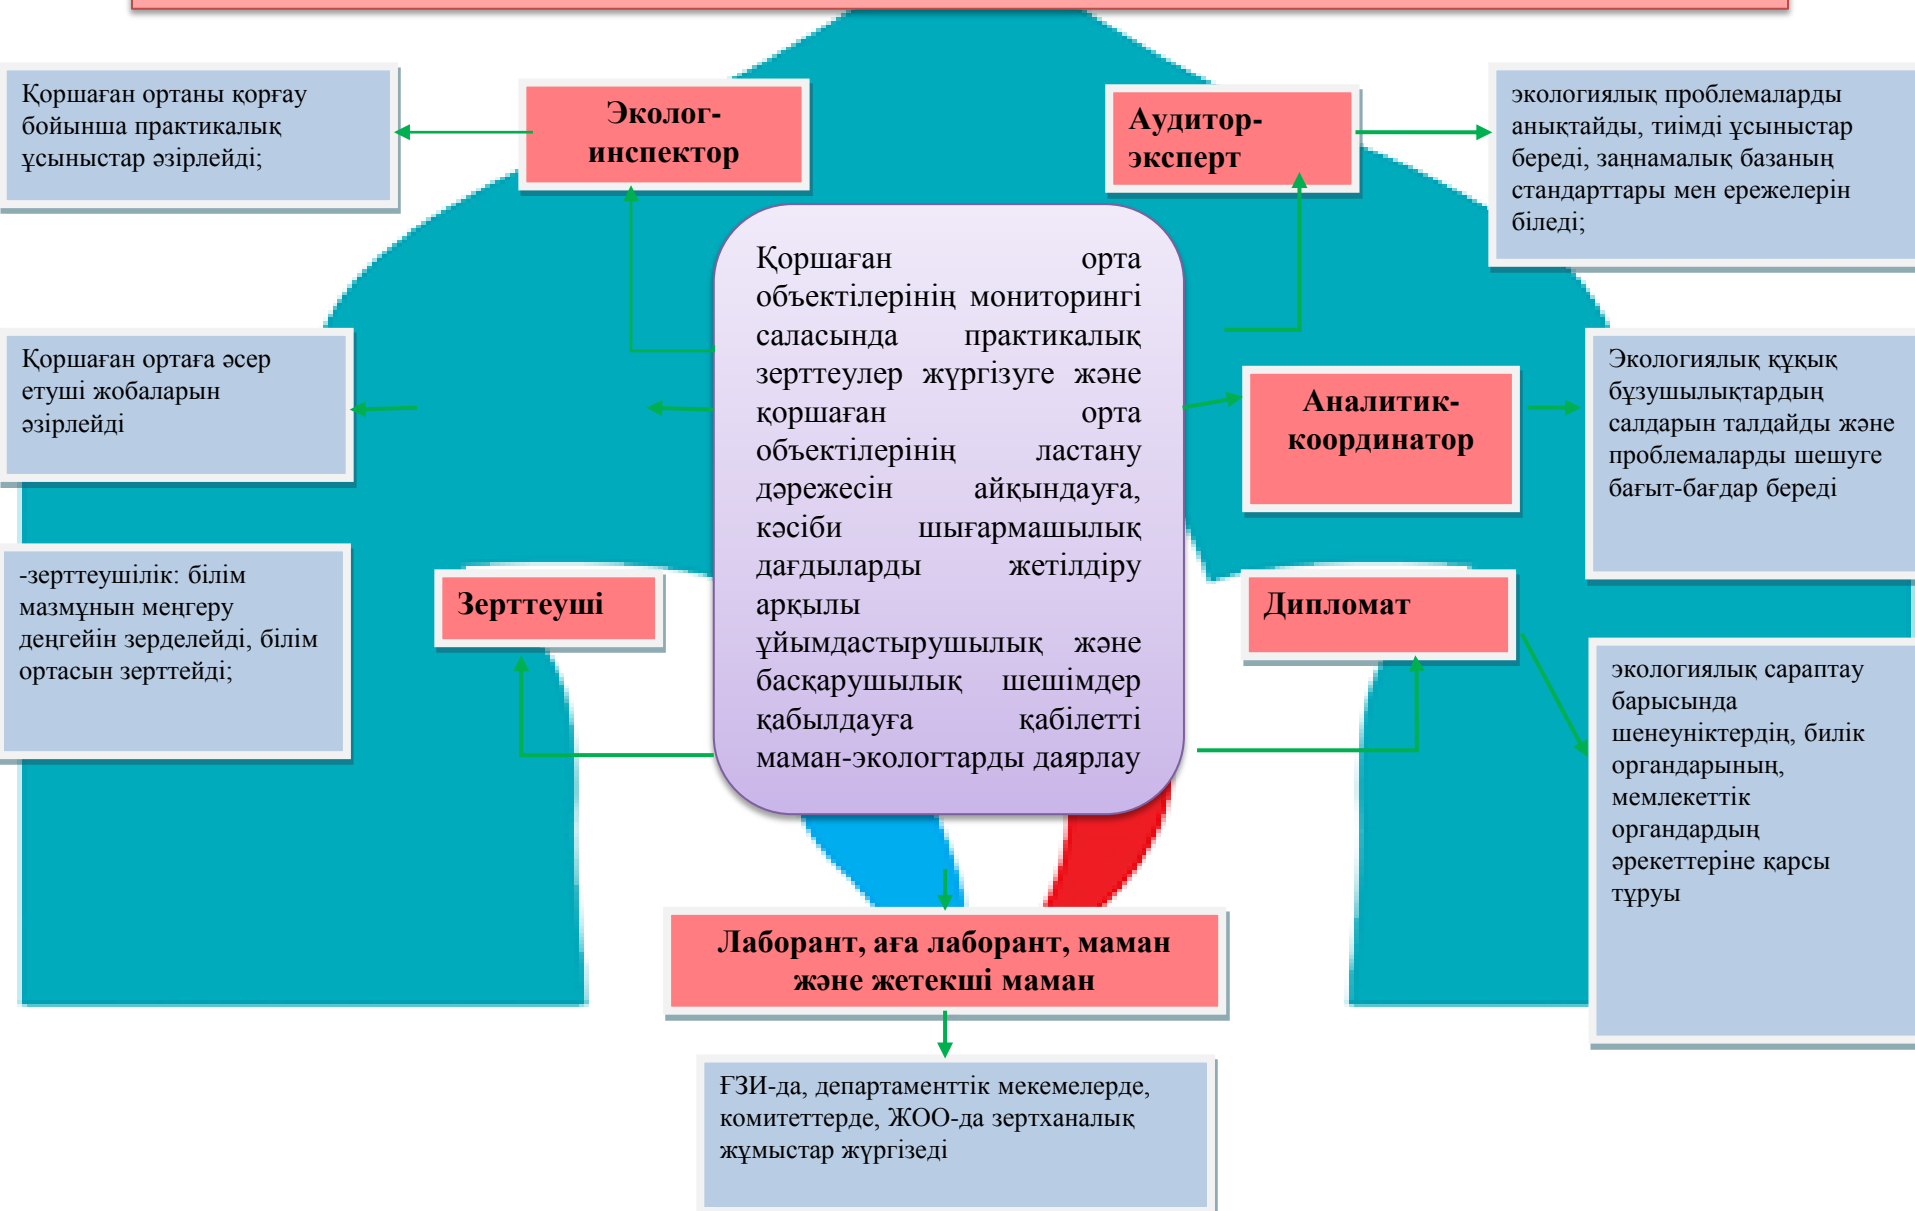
Қоршаған ортаны қорғау бойынша практикалық ұсыныстар әзірлейді;

Эколог-инспектор

Аудитор-эксперт

экологиялық проблемаларды анықтайды, тиімді ұсыныстар береді, заңнамалық базаның стандарттары мен ережелерін біледі;

Қоршаған орта объектілерінің мониторингі саласында практикалық зерттеулер жүргізуге және қоршаған орта объектілерінің ластану дәрежесін айқындауға, кәсіби шығармашылық дағдыларды жетілдіру арқылы ұйымдастырушылық және басқарушылық шешімдер қабылдауға қабілетті маман-экологтарды даярлау

Қоршаған ортаға әсер етуші жобаларын әзірлейді

Аналитик-координатор

Экологиялық құқық бұзушылықтардың салдарын талдайды және проблемаларды шешуге бағыт-бағдар береді

-зерттеушілік: білім мазмұнын меңгеру деңгейін зерделейді, білім ортасын зерттейді;

Зерттеуші

Дипломат

экологиялық сараптау барысында шенеуніктердің, билік органдарының, мемлекеттік органдардың әрекеттеріне қарсы тұруы

Лаборант, аға лаборант, маман және жетекші маман

ҒЗИ-да, департаменттік мекемелерде, комитеттерде, ЖОО-да зертханалық жұмыстар жүргізеді